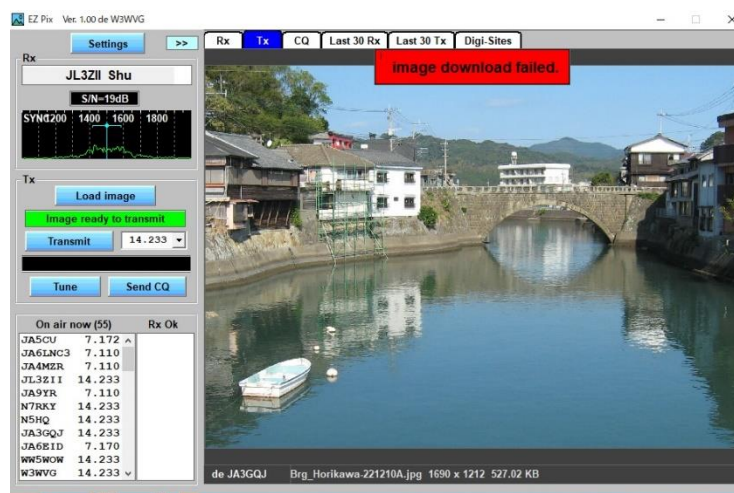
EZ Pix Ver. 1.00 de W3WVG

Settings >>

Rx

JL3ZII Shu

S/N=19dB

SYNC 1200 1400 1600 1800

Tx

Load image

Image ready to transmit

Transmit 14.233

Tune Send CQ

On air now (55) Rx Ok

| | |
|---|---|
| JA5CU | 7.172 |
| JA6LNC3 | 7.110 |
| JA4MZR | 7.110 |
| JL3ZII | 14.233 |
| JA9YR | 7.110 |
| N7RKY | 14.233 |
| N5HQ | 14.233 |
| JA3GQJ | 14.233 |
| JA6EID | 7.170 |
| WW5WOW | 14.233 |
| W3WVG | 14.233 |

Rx Tx CQ Last 30 Rx Last 30 Tx Digi-Sites

image download failed.

de JA3GQJ Brg_Horikawa-221210A.jpg 1690 x 1212 527.02 KB